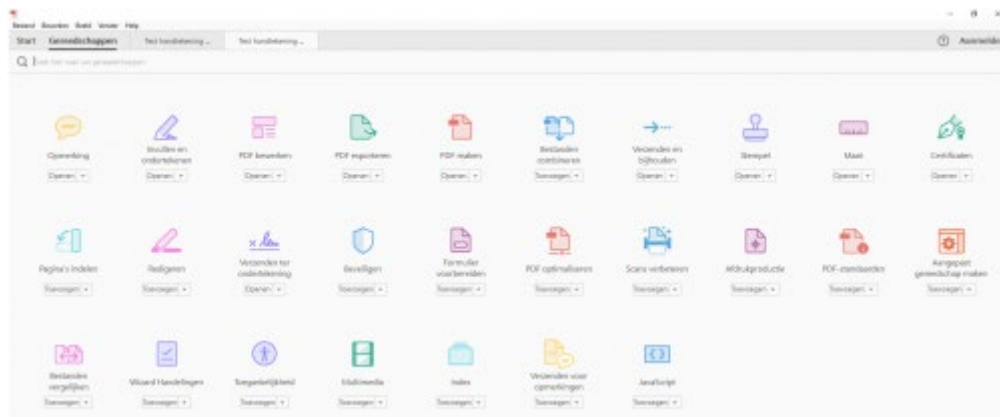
Bestand Bewerken Beeld Venster Help

Start Gereedschappen Test handtekening ... Test handtekening ...

Aanmelden

Q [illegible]

Opmerking
Openen

Invullen en ondertekenen
Openen

PDF bewerken
Openen

PDF exporteren
Openen

PDF maken
Openen

Bestanden combineren
Toevoegen

Verzenden en bijhouden
Openen

Stempel
Openen

Maat
Openen

Certificaten
Openen

Pagina's indelen
Toevoegen

Redigeren
Toevoegen

Verzenden ter ondertekening
Openen

Beveiligen
Toevoegen

Formulier voorbereiden
Toevoegen

PDF optimaliseren
Toevoegen

Scans verbeteren
Toevoegen

Afdrukproductie
Toevoegen

PDF-standaarden
Toevoegen

Aangepast gereedschap maken
Toevoegen

Bestanden vergelijken
Toevoegen

Wizard Handelingen
Toevoegen

Toegankelijkheid
Toevoegen

Multimedia
Toevoegen

Index
Toevoegen

Verzenden voor opmerkingen
Toevoegen

JavaScript
Toevoegen